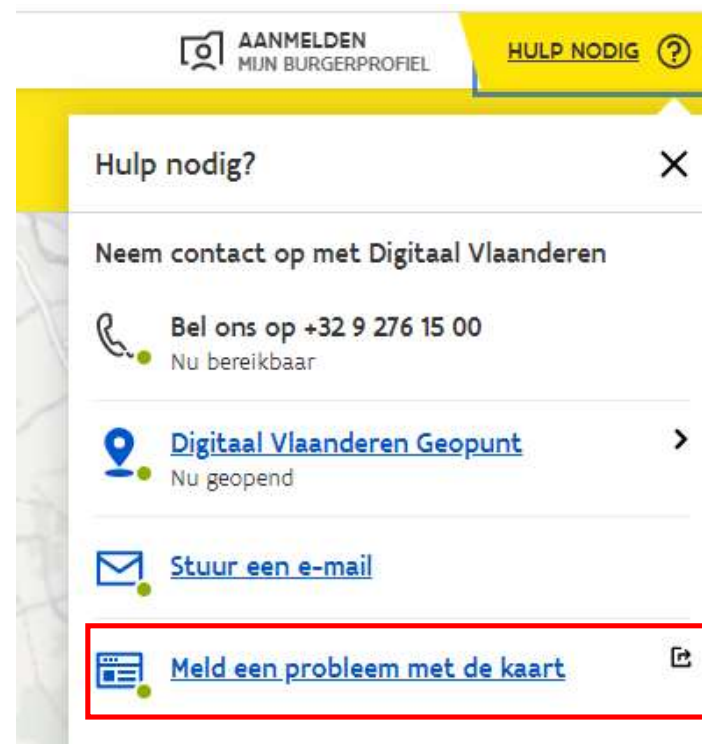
AANMELDEN
MIJN BURGERPROFIEL

HULP NODIG

Hulp nodig?

Neem contact op met Digitaal Vlaanderen

Bel ons op +32 9 276 15 00
Nu bereikbaar

Digitaal Vlaanderen Geopunt
Nu geopend

Stuur een e-mail

Meld een probleem met de kaart